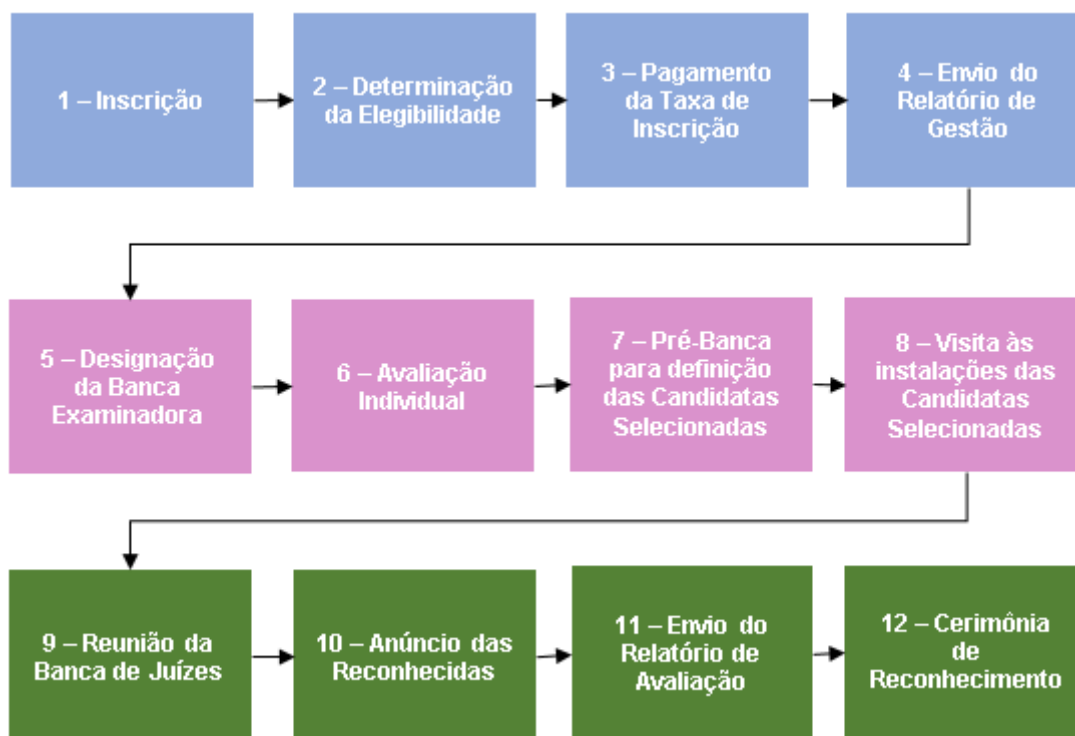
1 – Inscrição

2 – Determinação da Elegibilidade

3 – Pagamento da Taxa de Inscrição

4 – Envio do Relatório de Gestão

5 – Designação da Banca Examinadora

6 – Avaliação Individual

7 – Pré-Banca para definição das Candidatas Selecionadas

8 – Visita às instalações das Candidatas Selecionadas

9 – Reunião da Banca de Juízes

10 – Anúncio das Reconhecidas

11 – Envio do Relatório de Avaliação

12 – Cerimônia de Reconhecimento